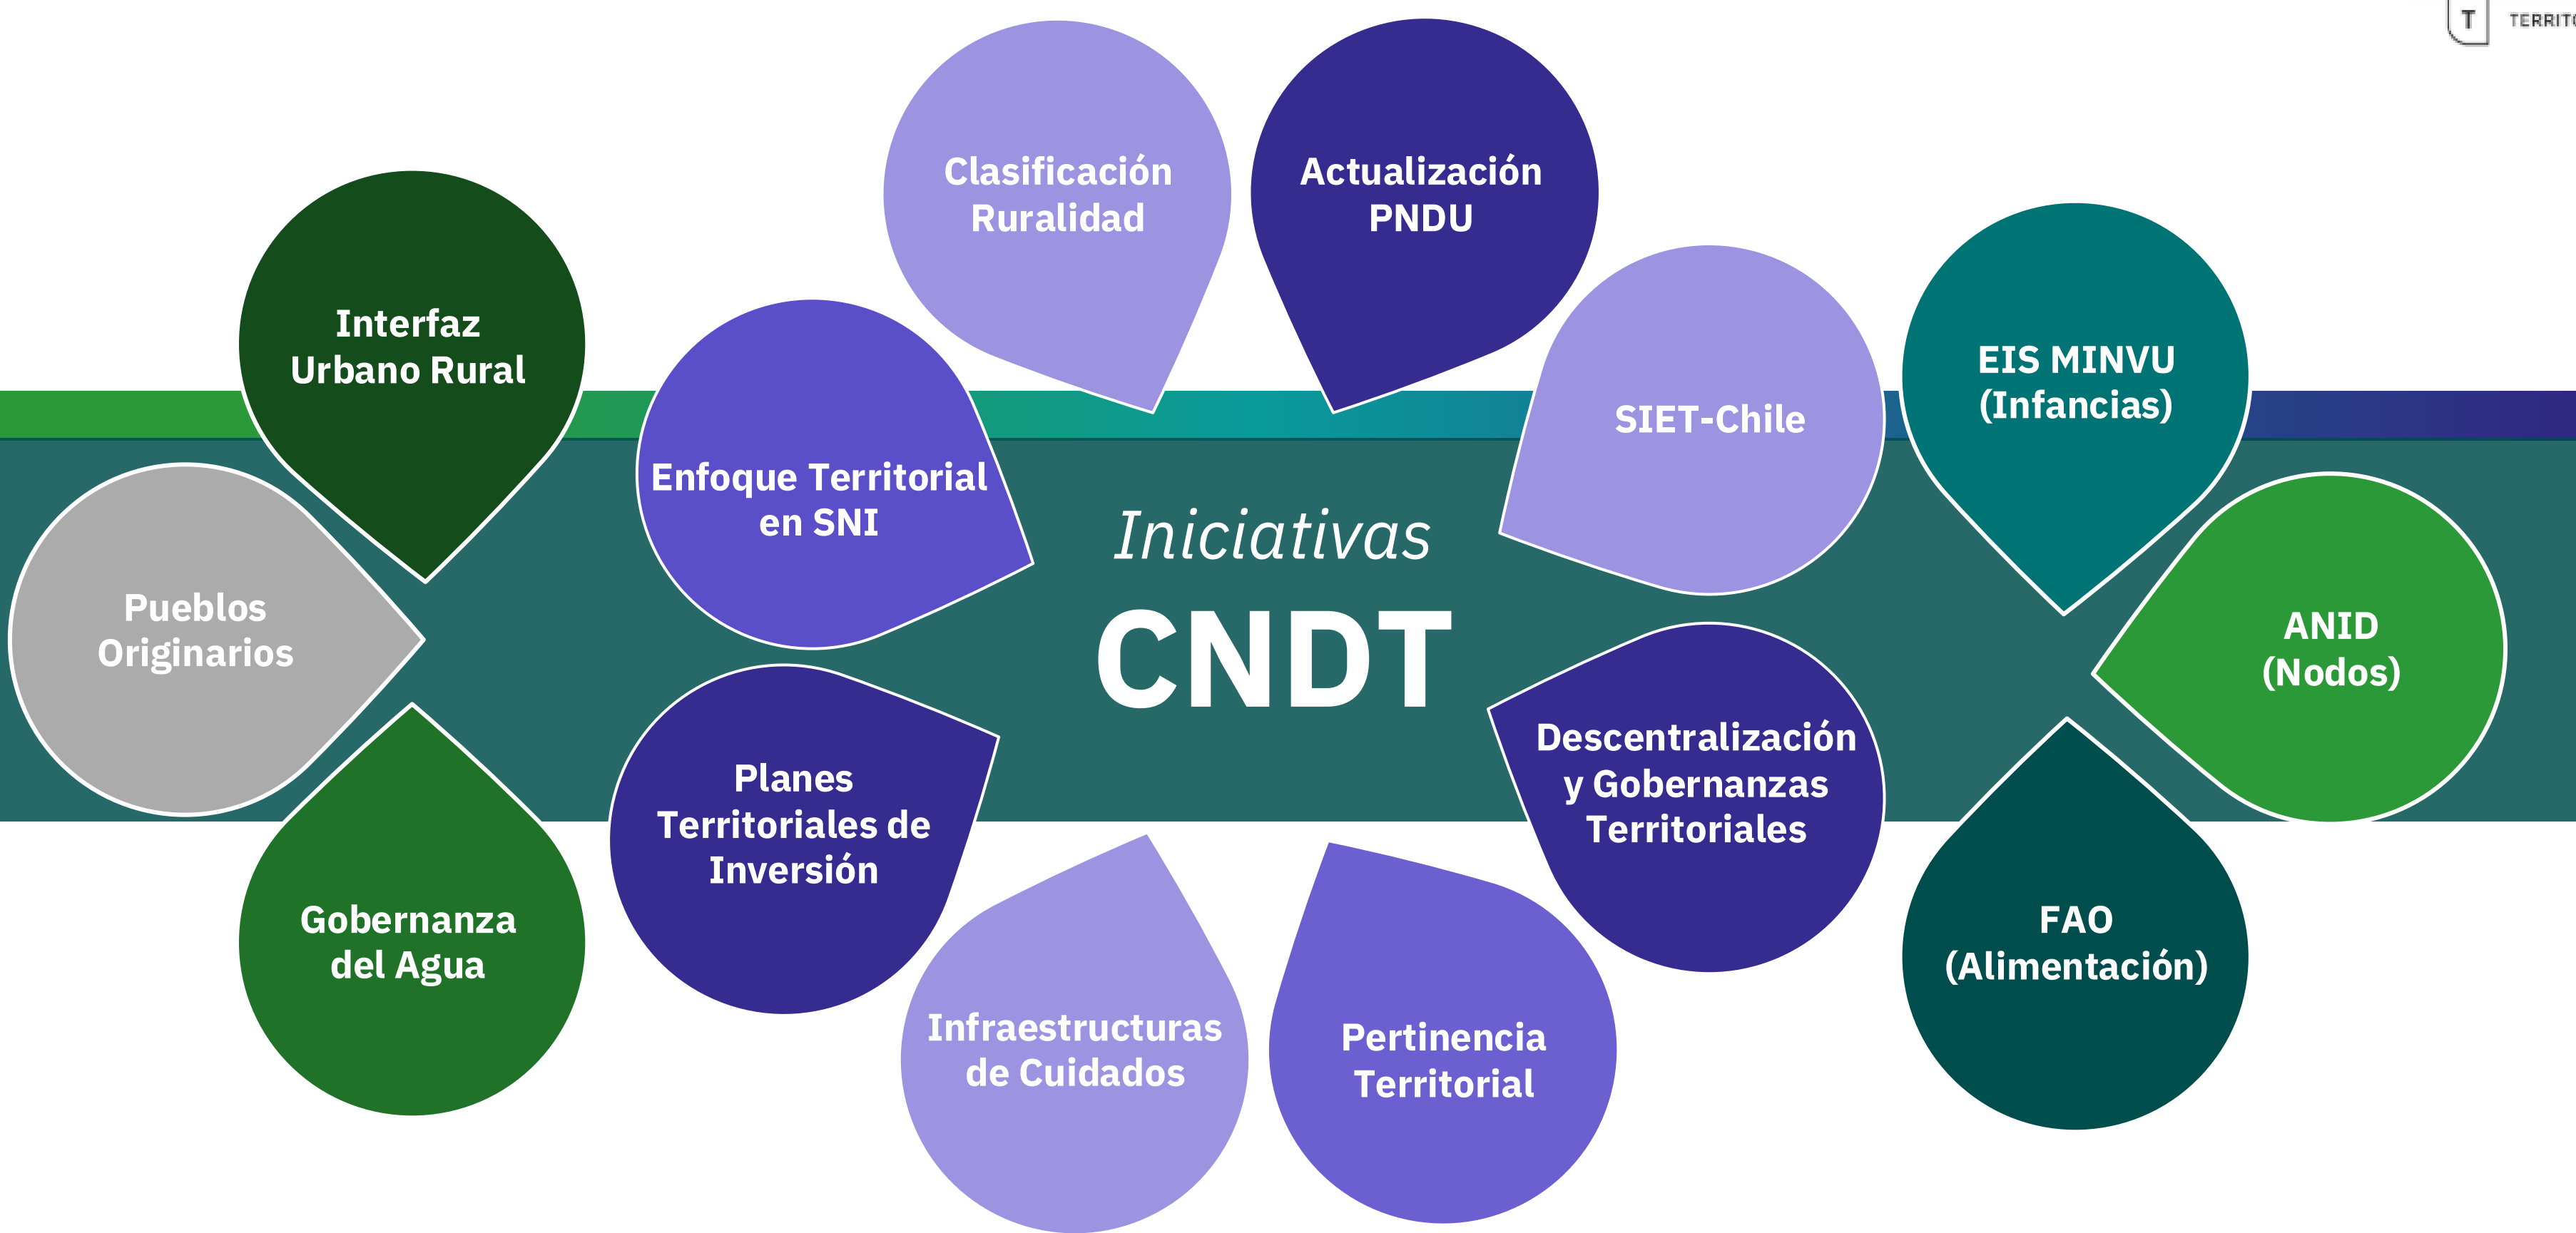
T TERRIT

Iniciativas
CNDT

Clasificación Ruralidad

Actualización PNDU

Interfaz Urbano Rural

Enfoque Territorial en SNI

SIET-Chile

EIS MINVU (Infancias)

Pueblos Originarios

ANID (Nodos)

Descentralización y Gobernanzas Territoriales

Planes Territoriales de Inversión

Gobernanza del Agua

FAO (Alimentación)

Infraestructuras de Cuidados

Pertinencia Territorial